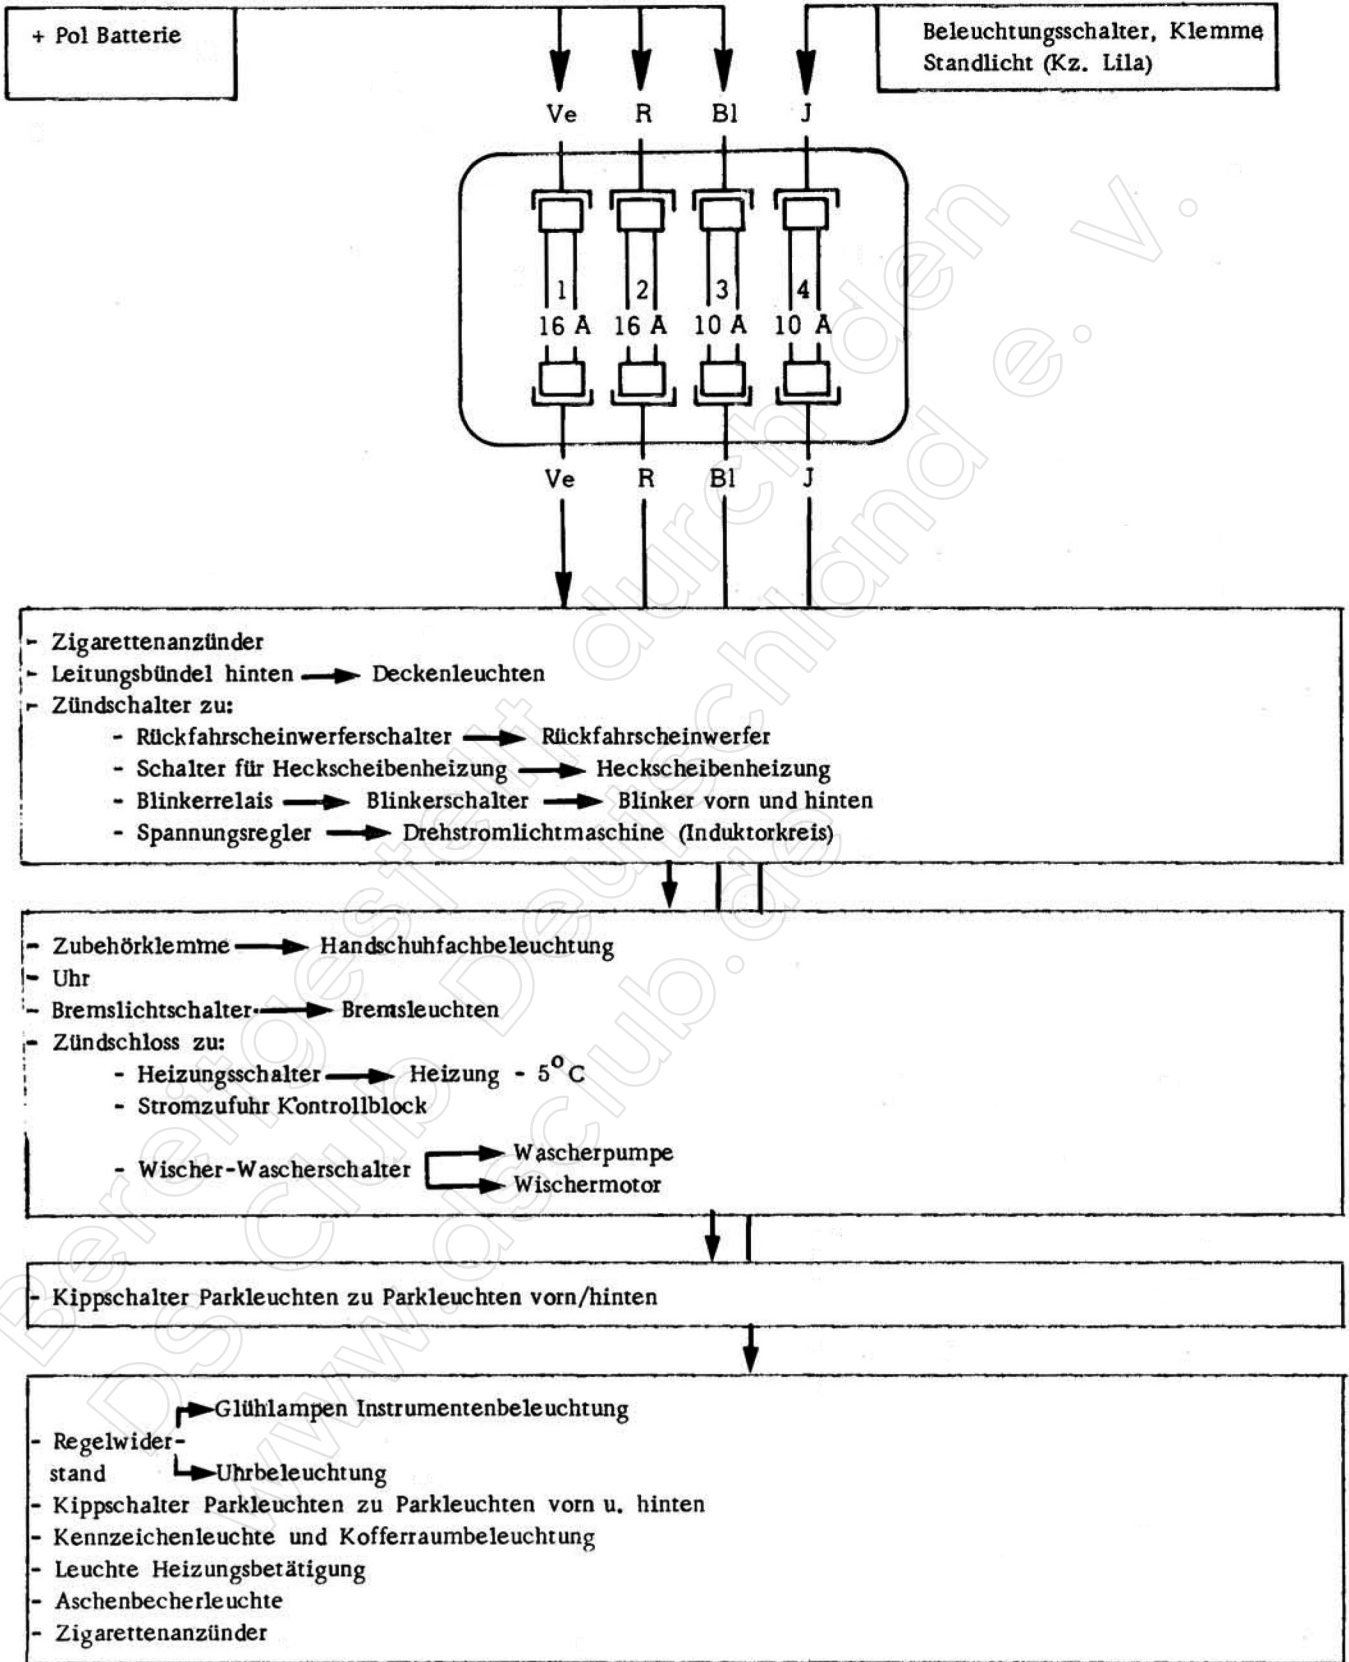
+ Pol Batterie

Beleuchtungsschalter, Klemme Standlicht (Kz. Lila)

Ve R Bl J

1 16 A
2 16 A
3 10 A
4 10 A

Ve R Bl J

- Zigarettenanzünder
- Leitungsbündel hinten → Deckenleuchten
- Zündschalter zu:
- Rückfahrscheinwerferschalter → Rückfahrscheinwerfer
- Schalter für Heckscheibenheizung → Heckscheibenheizung
- Blinkerrelais → Blinkerschalter → Blinker vorn und hinten
- Spannungsregler → Drehstromlichtmaschine (Induktorkreis)

- Zubehörklemme → Handschuhfachbeleuchtung
- Uhr
- Bremslichtschalter → Bremsleuchten
- Zündschloss zu:
- Heizungsschalter → Heizung - $5^{o}C$
- Stromzufuhr Kontrollblock
- Wischer-Wascherschalter → Wascherpumpe → Wischermotor

- Kippschalter Parkleuchten zu Parkleuchten vorn/hinten

→ Glühlampen Instrumentenbeleuchtung
- Regelwiderstand
→ Uhrbeleuchtung
- Kippschalter Parkleuchten zu Parkleuchten vorn u. hinten
- Kennzeichenleuchte und Kofferraumbeleuchtung
- Leuchte Heizungsbetätigung
- Aschenbecherleuchte
- Zigarettenanzünder

Bereitgestellt durch DS Club Deutschland e. V. www.dsclub.de